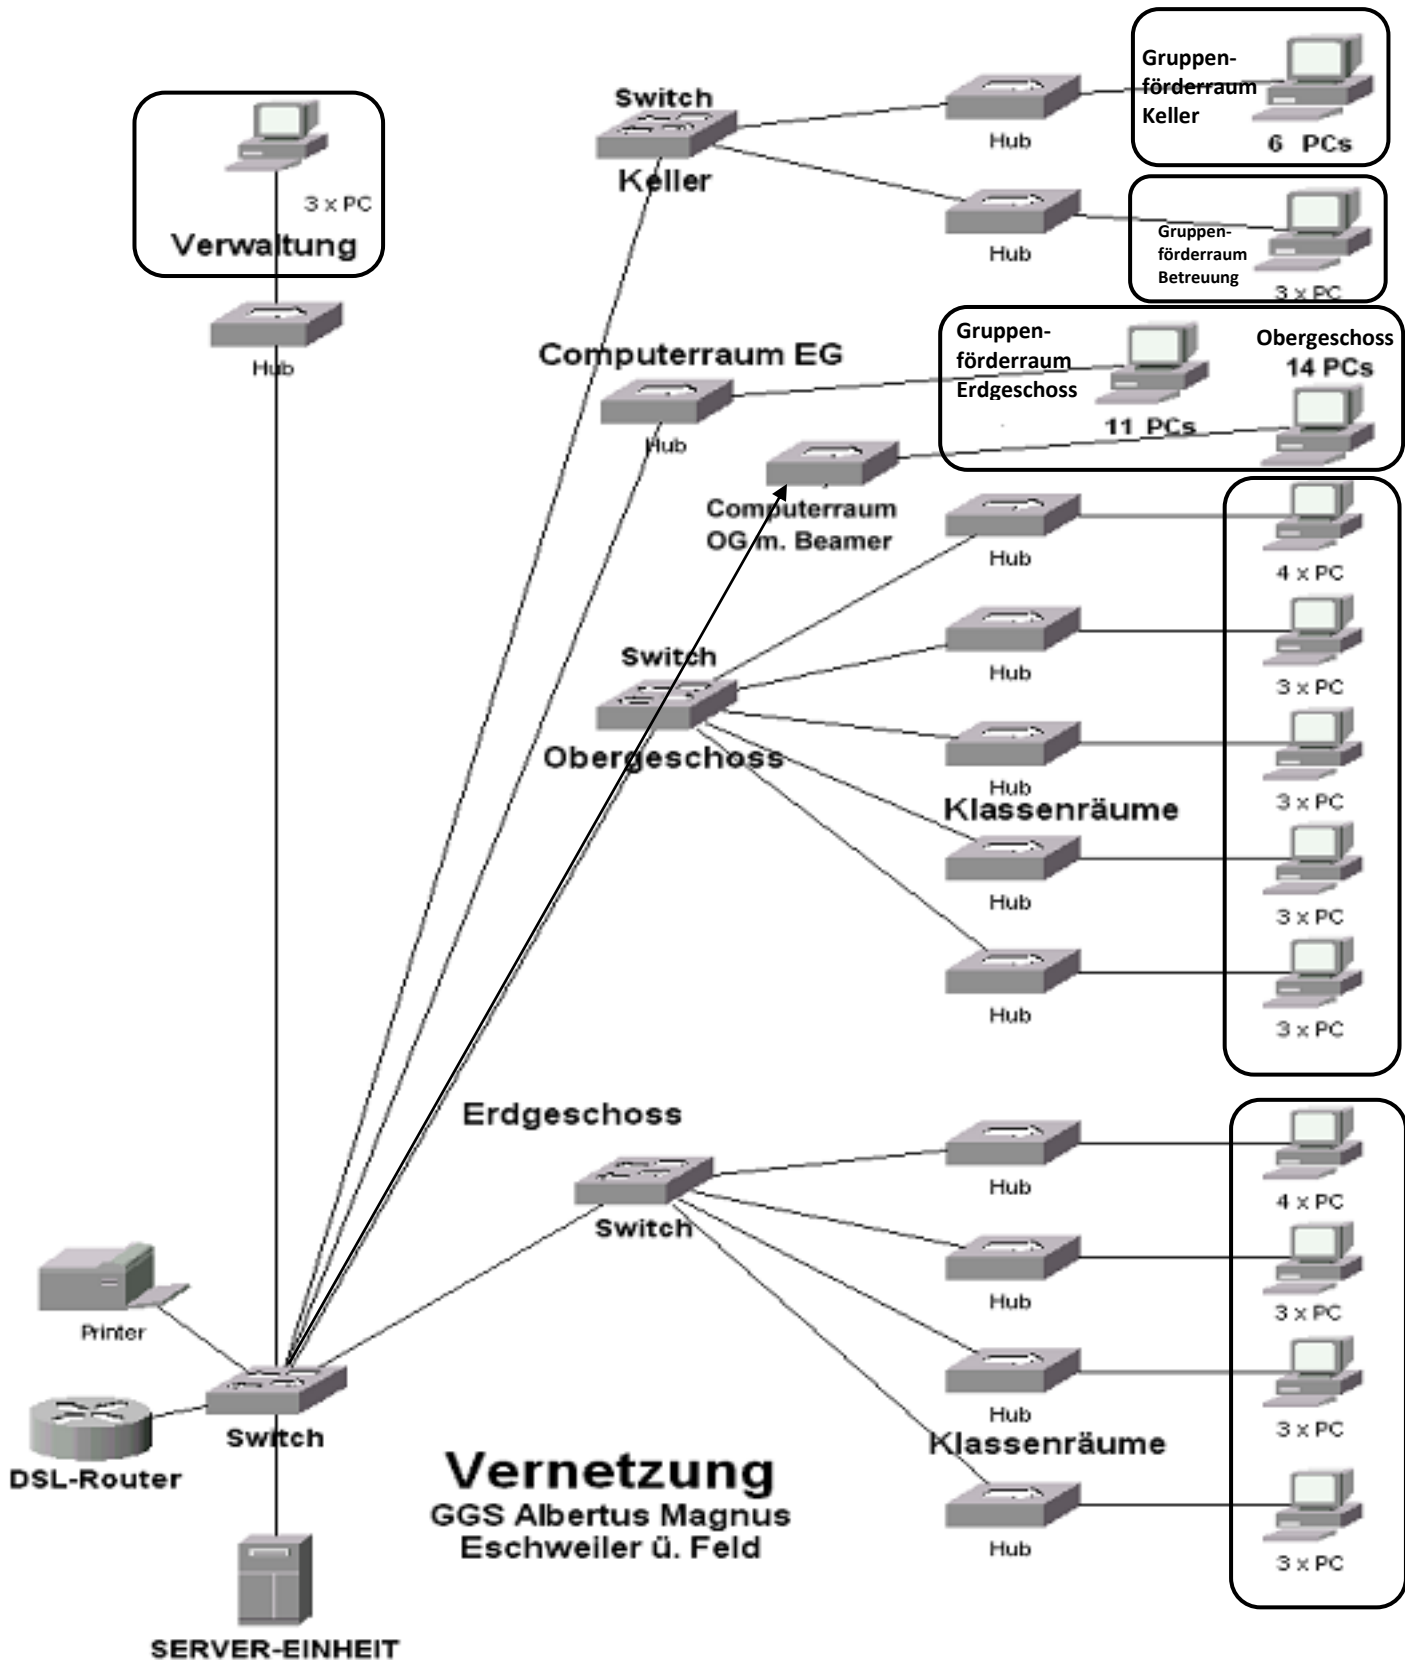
3 x PC
Verwaltung
Hub

Switch
Keller
Hub
Gruppenförderraum Keller
6 PCs
Hub
Gruppenförderraum Betreuung
3 x PC

Computerraum EG
Hub
Gruppenförderraum Erdgeschoss
11 PCs
Obergeschoss
14 PCs
Computerraum OG m. Beamer

Hub
4 x PC
Switch
Hub
3 x PC
Obergeschoss
Hub
3 x PC
Klassenräume
Hub
3 x PC
Hub
3 x PC

Erdgeschoss
Switch
Hub
4 x PC
Hub
3 x PC
Hub
3 x PC
Klassenräume
Hub
3 x PC

Printer
DSL-Router
Switch
SERVER-EINHEIT

Vernetzung
GGS Albertus Magnus
Eschweiler ü. Feld